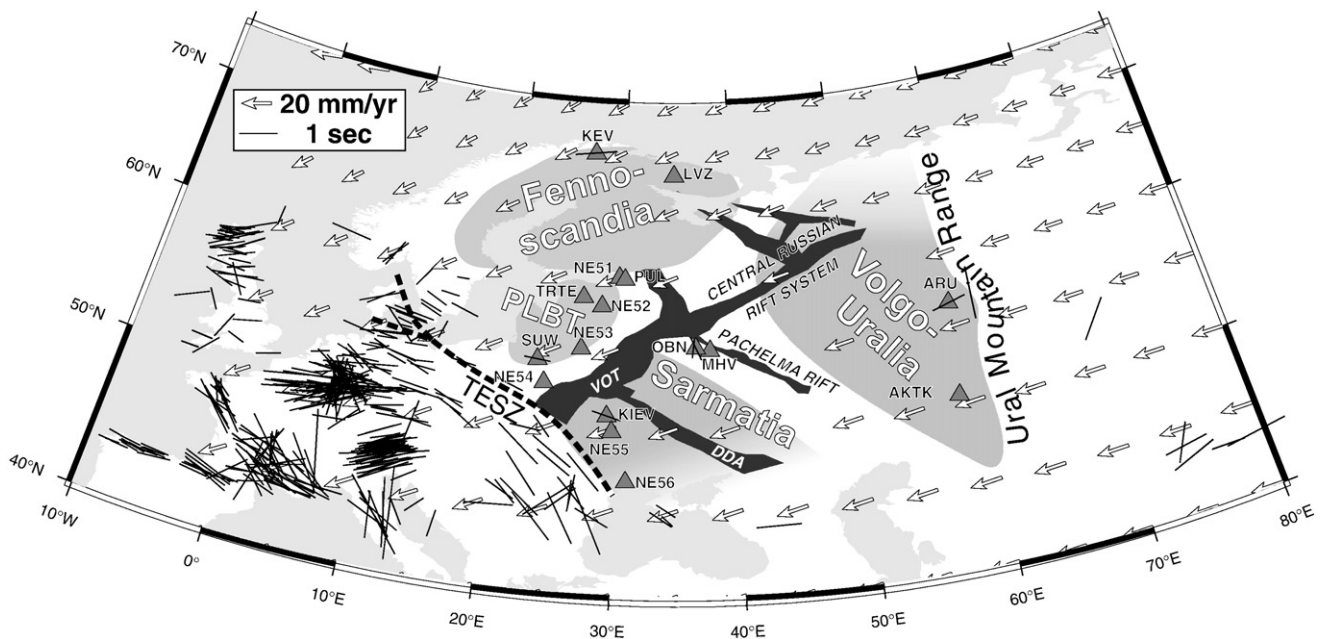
20 mm/yr
1 sec

70°N
60°N
50°N
40°N
10°W
0°
10°E
20°E
30°E
40°E
50°E
60°E
70°E
80°E

KEV
LVZ
Fenno-
scandia
NE51
PUL
TRTE
NE52
PLBT
NE53
SUW
NE54
OBN
MHV
VOT
KIEV
NE55
NE56
DDA
Sarmatia
TESZ
CENTRAL RUSSIAN
RIFT SYSTEM
PACHELMA RIFT
Volgo-
Uralia
ARU
AKTK
Ural Mountain Range